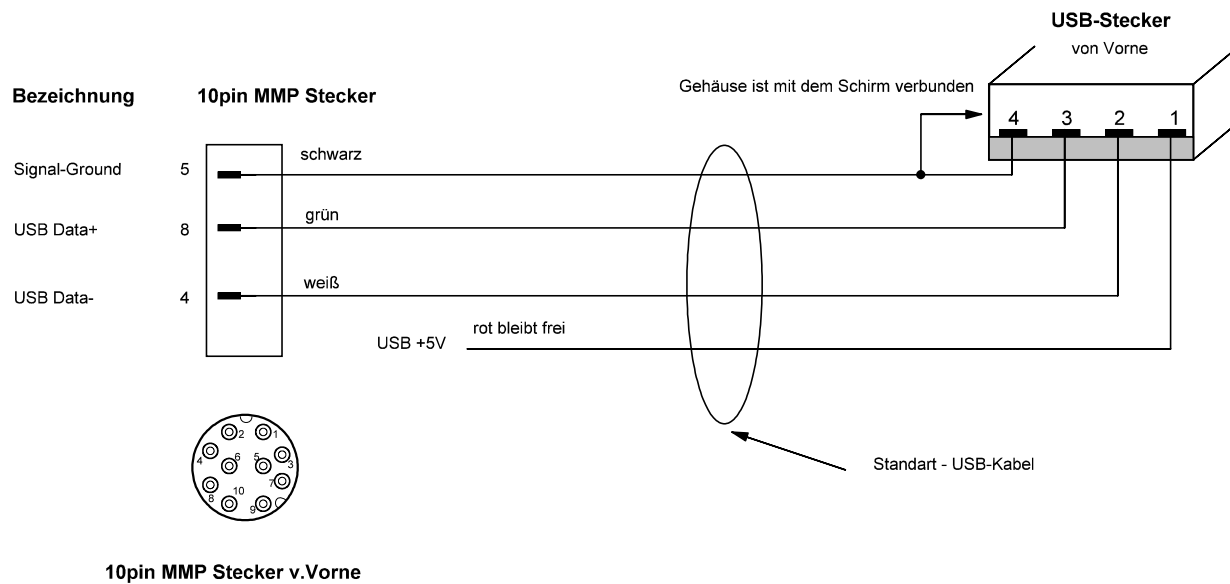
USB-Stecker
von Vorne

Bezeichnung

10pin MMP Stecker

Gehäuse ist mit dem Schirm verbunden

4 3 2 1

Signal-Ground 5 schwarz

USB Data+ 8 grün

USB Data- 4 weiß

USB +5V rot bleibt frei

2 1 4 6 5 3 7 8 10 9

Standart - USB-Kabel

10pin MMP Stecker v.Vorne